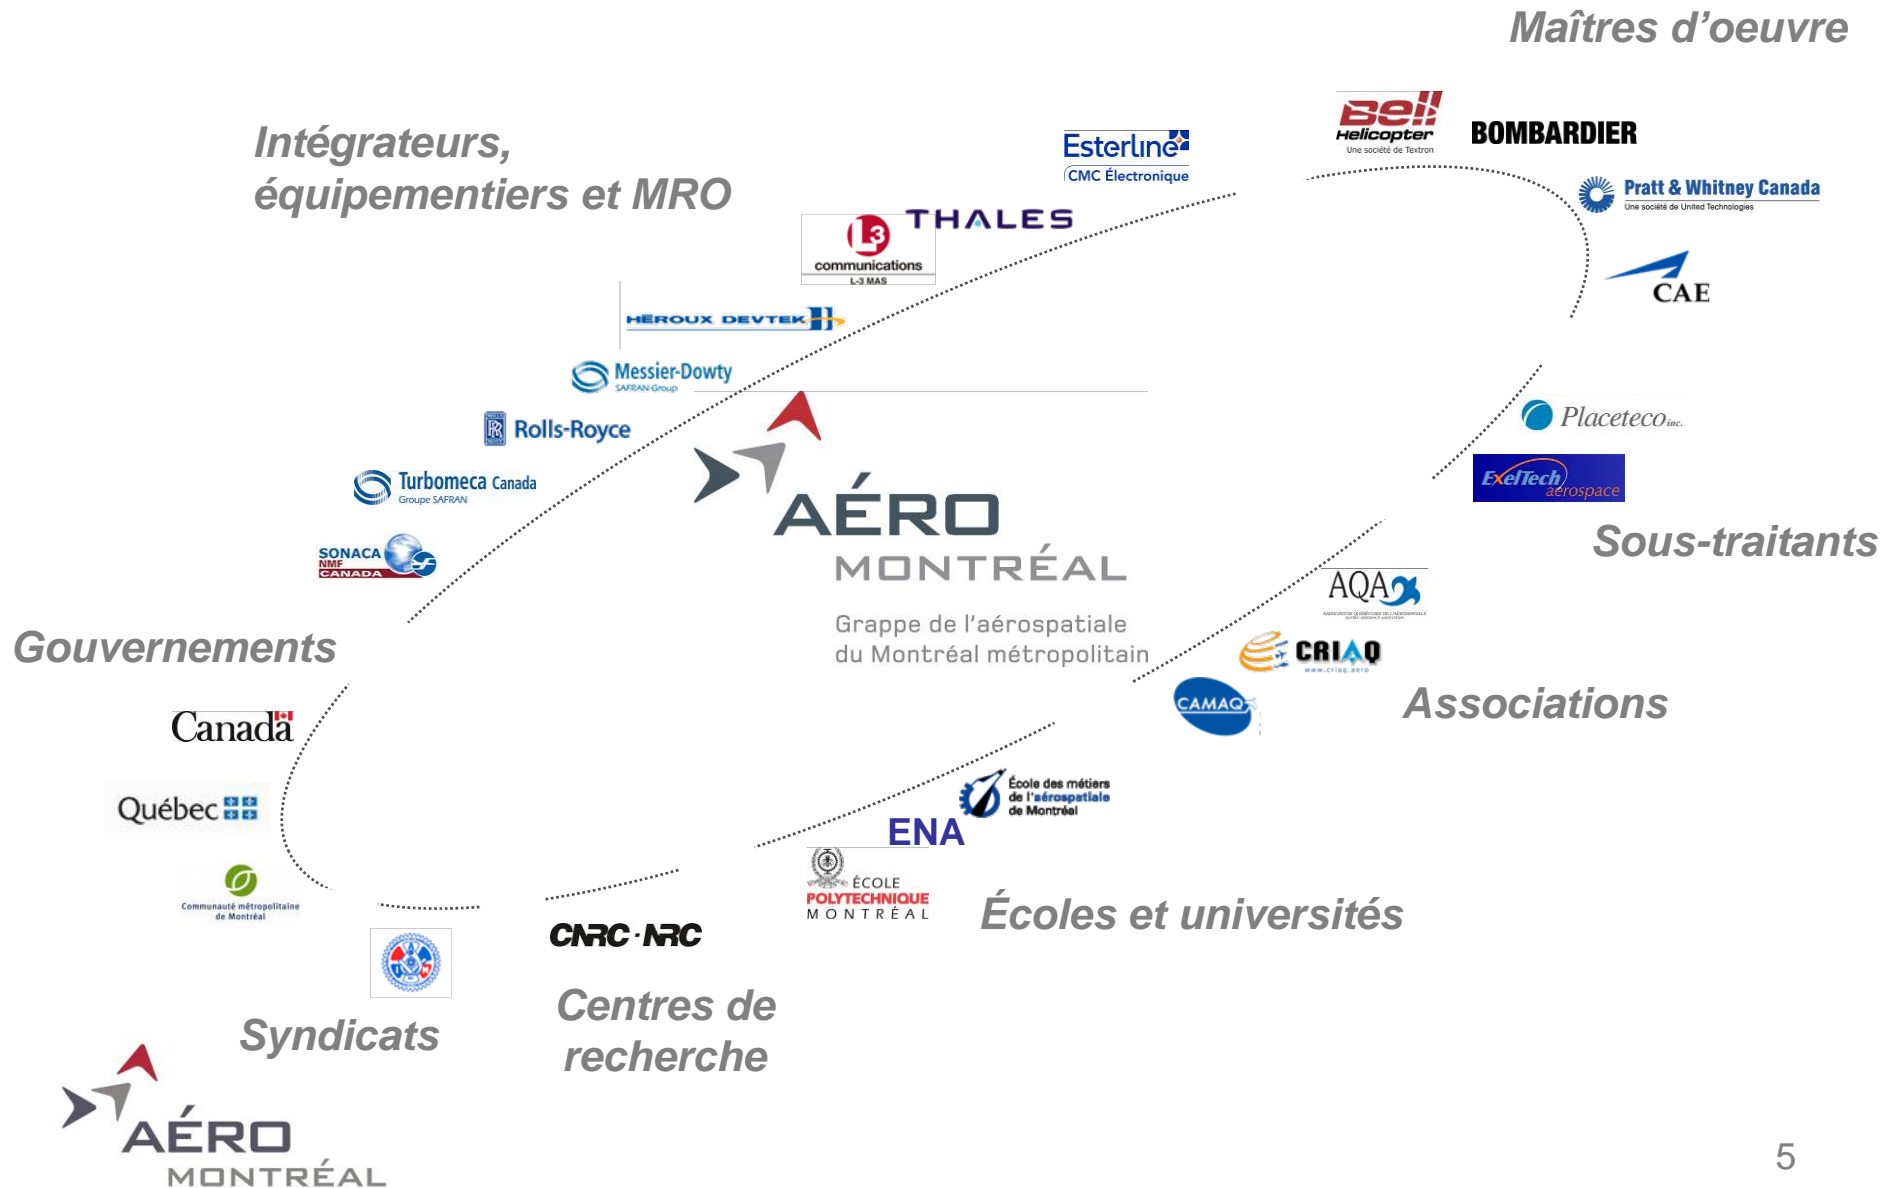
Maîtres d'oeuvre

Intégrateurs, équipementiers et MRO

Esterline CMC Électronique

Bell Helicopter Une société de Textron

BOMBARDIER

Pratt & Whitney Canada Une société de United Technologies

L3 communications L-3 MAS

THALES

CAE

HÉROUX DEVTEK

Messier-Dowty SAFRAN Group

Rolls-Royce

Turbomeca Canada Groupe SAFRAN

SONACA NMF CANADA

AÉRO MONTRÉAL

Grappe de l'aérospatiale du Montréal métropolitain

Placeteco inc.

ExelTech aerospace

Sous-traitants

Gouvernements

AQA

CRIAQ www.criaq.aero

CAMAQ

Associations

Canada

Québec

Communauté métropolitaine de Montréal

École des métiers de l'aérospatiale de Montréal

ENA

ÉCOLE POLYTECHNIQUE MONTRÉAL

Écoles et universités

CNRC · NRC

Centres de recherche

Syndicats

AÉRO MONTRÉAL

5